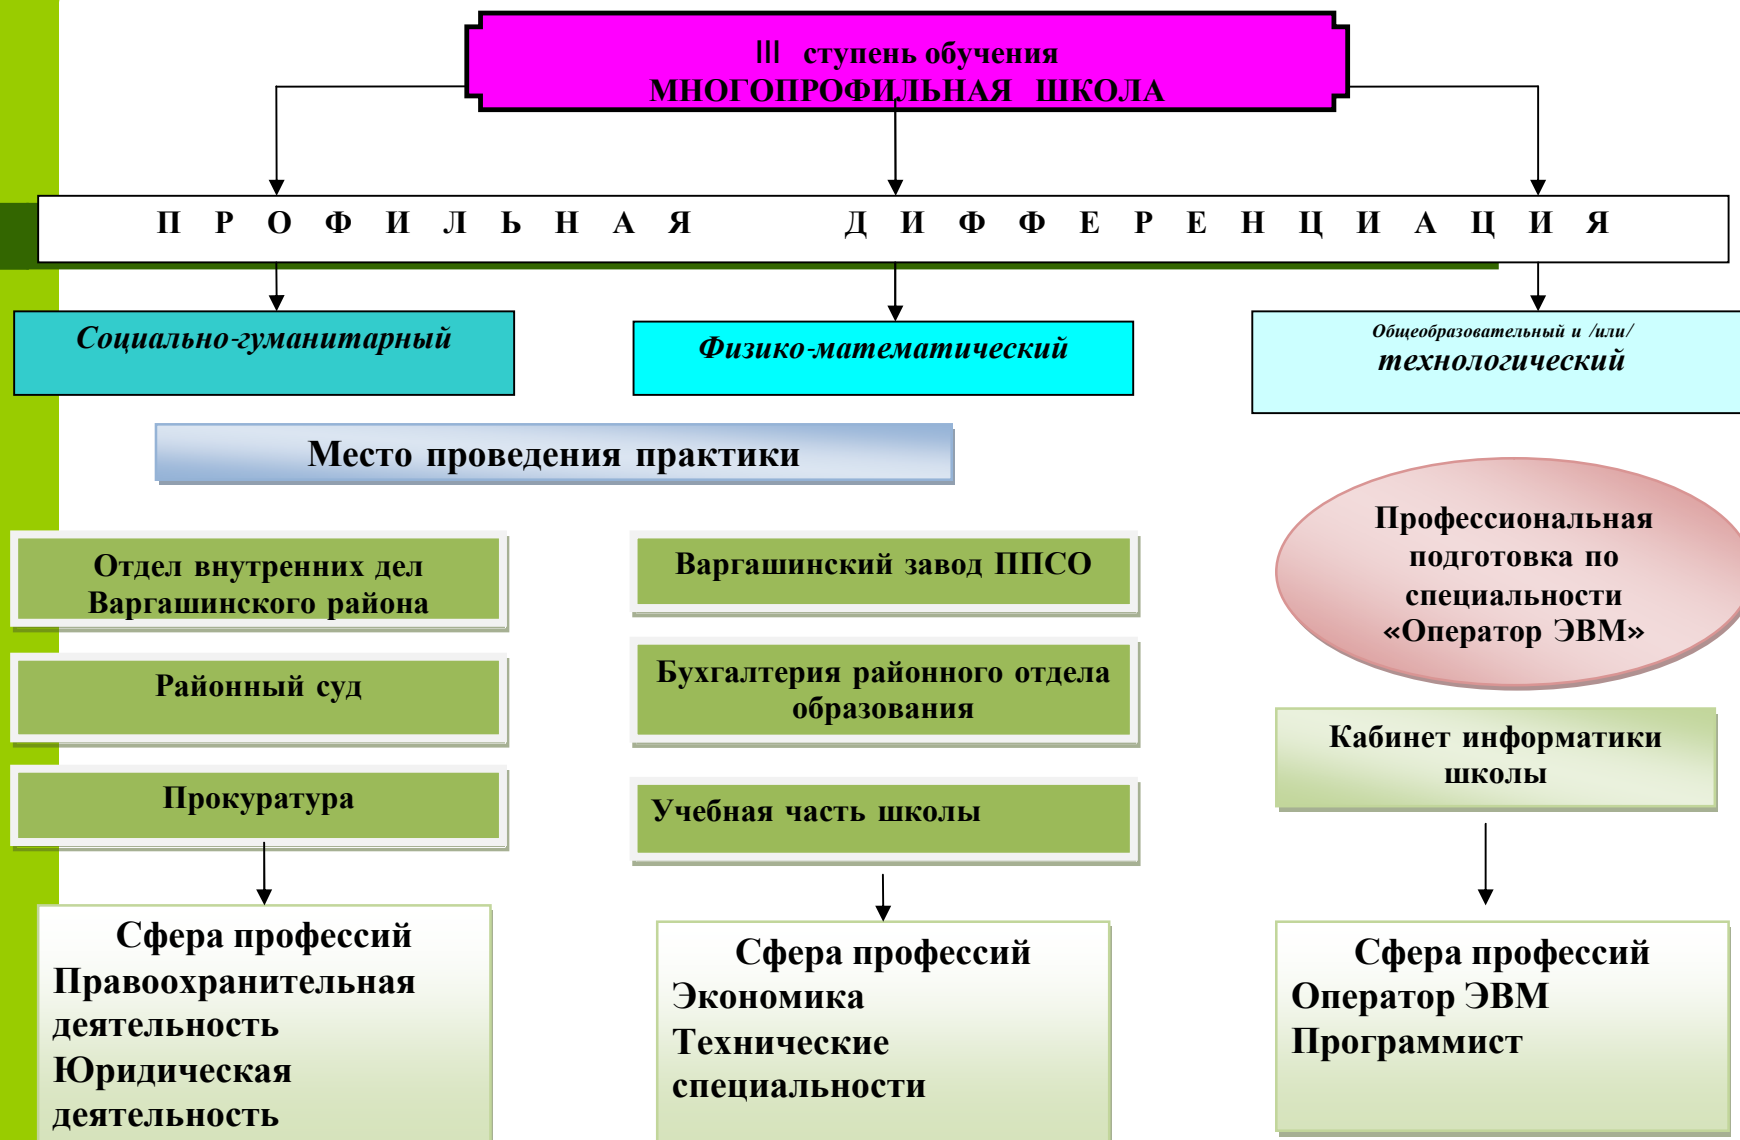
III ступень обучения
МНОГОПРОФИЛЬНАЯ ШКОЛА

П Р О Ф И Л Ь Н А Я Д И Ф Ф Е Р Е Н Ц И А Ц И Я

Социально-гуманитарный

Физико-математический

Общеобразовательный и /или/
технологический

Место проведения практики

Отдел внутренних дел Варгашинского района

Районный суд

Прокуратура

Варгашинский завод ППСО

Бухгалтерия районного отдела образования

Учебная часть школы

Профессиональная подготовка по специальности «Оператор ЭВМ»

Кабинет информатики школы

Сфера профессий
Правоохранительная деятельность
Юридическая деятельность

Сфера профессий
Экономика
Технические специальности

Сфера профессий
Оператор ЭВМ
Программист